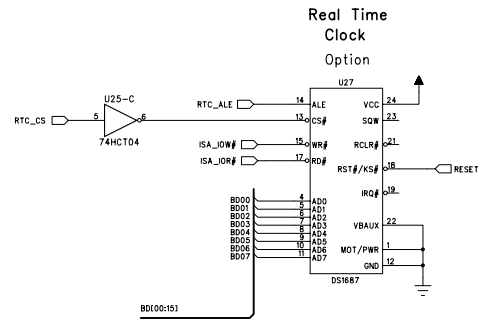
Real Time
Clock
Option

U27

RTC_CS
5
U25-C
6
74HCT04

RTC_ALE
14 ALE
13 CS#
ISA_IOW#
15 WR#
ISA_IOR#
17 RD#

VCC 24
SQW 23
RCLR# 21
RST#/KS# 18
RESET
IRQ# 19

BD00 4 AD0
BD01 5 AD1
BD02 6 AD2
BD03 7 AD3
BD04 8 AD4
BD05 9 AD5
BD06 10 AD6
BD07 11 AD7

VBAUX 22
MOT/PWR 1
GND 12

DS1687

BD[00:15]